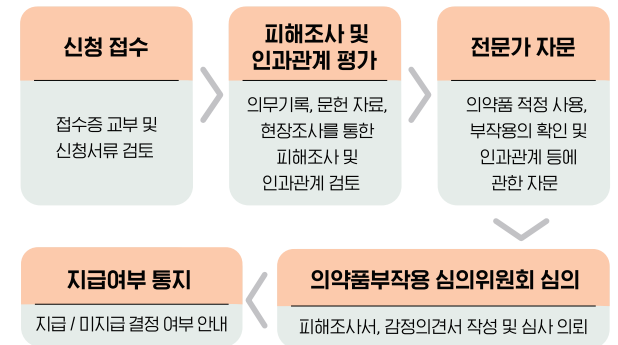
신청 접수

접수증 교부 및 신청서류 검토

피해조사 및 인과관계 평가

의무기록, 문헌 자료, 현장조사를 통한 피해조사 및 인과관계 검토

전문가 자문

의약품 적정 사용, 부작용의 확인 및 인과관계 등에 관한 자문

의약품부작용 심의위원회 심의

피해조사서, 감정의견서 작성 및 심사 의뢰

지급여부 통지

지급 / 미지급 결정 여부 안내